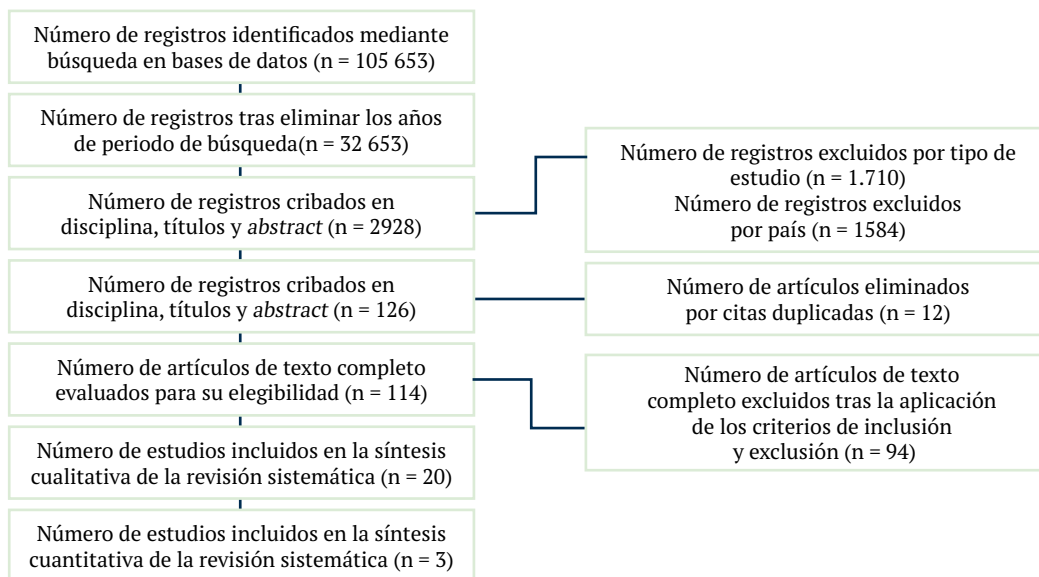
Número de registros identificados mediante búsqueda en bases de datos (n = 105 653)

Número de registros tras eliminar los años de periodo de búsqueda(n = 32 653)

Número de registros cribados en disciplina, títulos y *abstract* (n = 2928)

Número de registros excluidos por tipo de estudio (n = 1.710)
Número de registros excluidos por país (n = 1584)

Número de registros cribados en disciplina, títulos y *abstract* (n = 126)

Número de artículos eliminados por citas duplicadas (n = 12)

Número de artículos de texto completo evaluados para su elegibilidad (n = 114)

Número de artículos de texto completo excluidos tras la aplicación de los criterios de inclusión y exclusión (n = 94)

Número de estudios incluidos en la síntesis cualitativa de la revisión sistemática (n = 20)

Número de estudios incluidos en la síntesis cuantitativa de la revisión sistemática (n = 3)